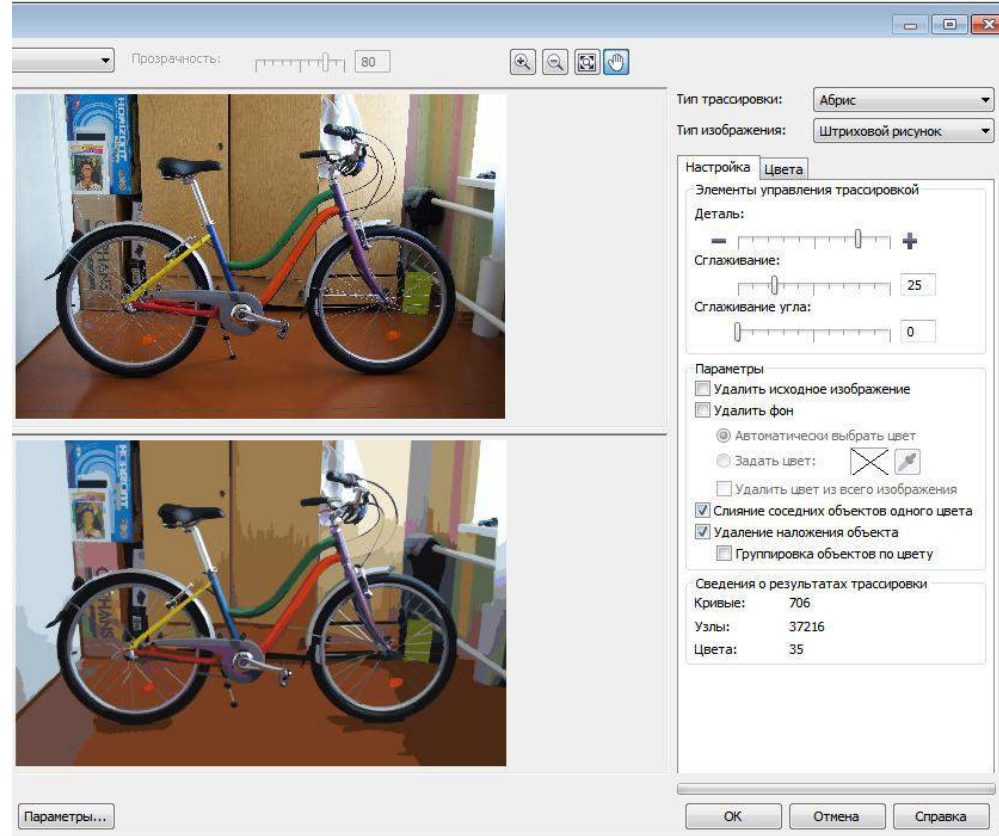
Прозрачность: 80

Тип трассировки: Абрис

Тип изображения: Штриховой рисунок

Настройка Цвета

Элементы управления трассировкой

Деталь:

Сглаживание: 25

Сглаживание угла: 0

Параметры

Удалить исходное изображение

Удалить фон

Автоматически выбрать цвет

Задать цвет:

Удалить цвет из всего изображения

Слияние соседних объектов одного цвета

Удаление наложения объекта

Группировка объектов по цвету

Сведения о результатах трассировки

Кривые: 706

Узлы: 37216

Цвета: 35

Параметры...

OK Отмена Справка